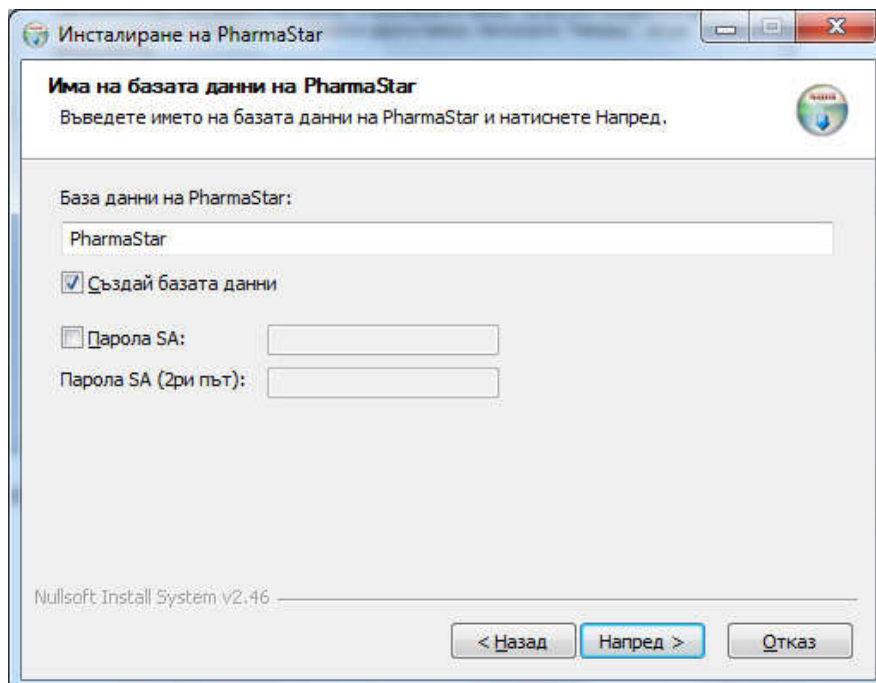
Инсталиране на PharmaStar

Има на базата данни на PharmaStar

Въведете името на базата данни на PharmaStar и натиснете Напред.

База данни на PharmaStar:

PharmaStar

Създай базата данни

Парола SA:

Парола SA (2ри път):

Nullsoft Install System v2.46

< Назад

Напред >

Отказ